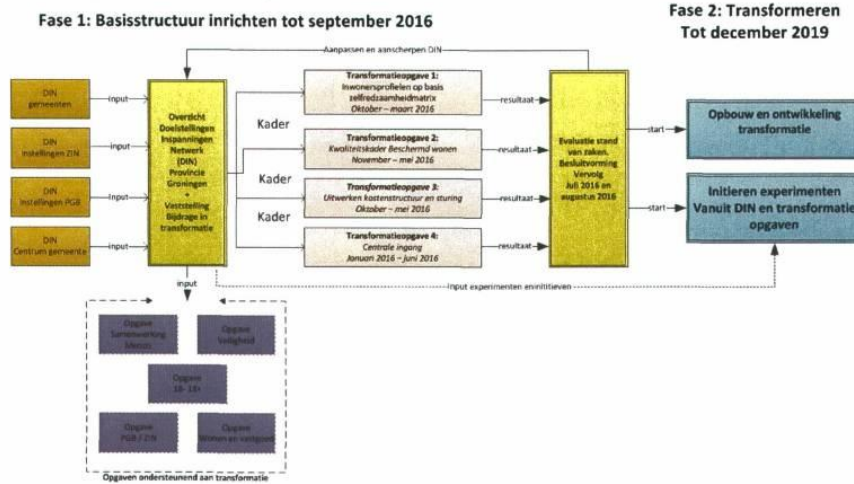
Fase 1: Basisstructuur inrichten tot september 2016

Fase 2: Transformeren Tot december 2019

Aanpassen en aanscherpen DIN

DIN gemeenten

input

DIN instellingen ZIN

input

DIN instellingen PGB

input

DIN Centrum gemeente

input

Overzicht Doelstellingen Inspanningen Netwerk (DIN) Provincie Groningen + Vaststelling bijdrage in transformatie

Kader

Kader

Kader

Transformatieopgave 1: Inwonersprofielen op basis zelfredzaamheidmatrix Oktober – maart 2016

resultaat

Transformatieopgave 2: Kwaliteitskader Beschermd wonen November – mei 2016

resultaat

Transformatieopgave 3: Uitwerken kostenstructuur en sturing Oktober – mei 2016

resultaat

Transformatieopgave 4: Centrale ingang Januari 2016 – juni 2016

resultaat

Evaluatie stand van zaken. Besluitvorming Vervolg Juli 2016 en augustus 2016

start

Opbouw en ontwikkeling transformatie

start

Initieren experimenten Vanuit DIN en transformatie opgaven

input

input experimenten en initiatieven

Opgave Samenwerking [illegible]

Opgave Veiligheid

Opgave 18 - 18+

Opgave PGB / ZIN

Opgave Wonen en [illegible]

Opgaven ondersteunend aan transformatie